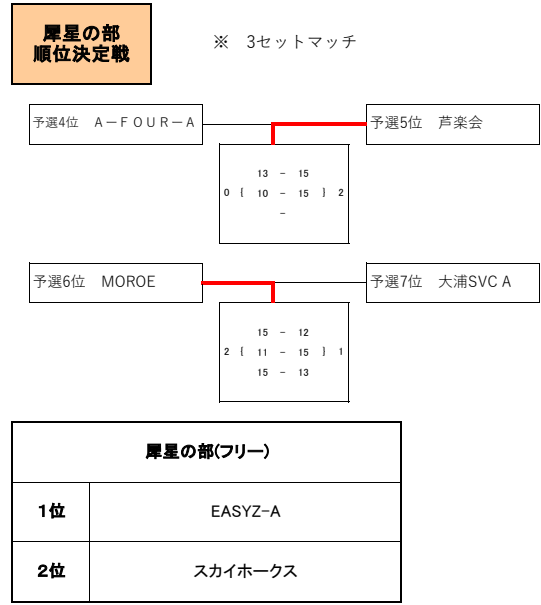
犀星の部
順位決定戦

※　3セットマッチ

予選4位　A－FOUR－A

予選5位　芦楽会

13　－　15
0 ｛　10　－　15　｝ 2
－

予選6位　MOROE

予選7位　大浦SVC A

15　－　12
2 ｛　11　－　15　｝ 1
15　－　13

| 犀星の部(フリー) | |
|---|---|
| 1位 | EASYZ-A |
| 2位 | スカイホークス |